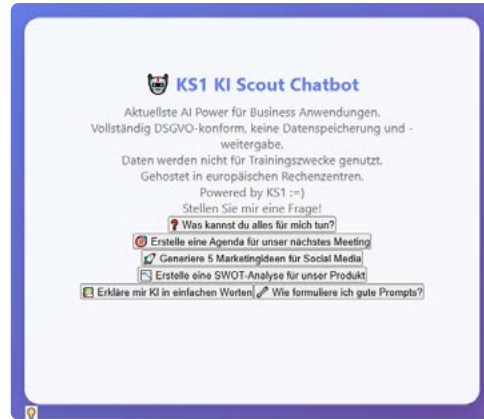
KS1 KI Scout Chatbot

Aktuellste AI Power für Business Anwendungen.
Vollständig DSGVO-konform, keine Datenspeicherung und -weitergabe.
Daten werden nicht für Trainingszwecke genutzt.
Gehostet in europäischen Rechenzentren.
Powered by KS1 :=)
Stellen Sie mir eine Frage!

Was kannst du alles für mich tun?
Erstelle eine Agenda für unser nächstes Meeting
Generiere 5 Marketingideen für Social Media
Erstelle eine SWOT-Analyse für unser Produkt
Erkläre mir KI in einfachen Worten
Wie formuliere ich gute Prompts?